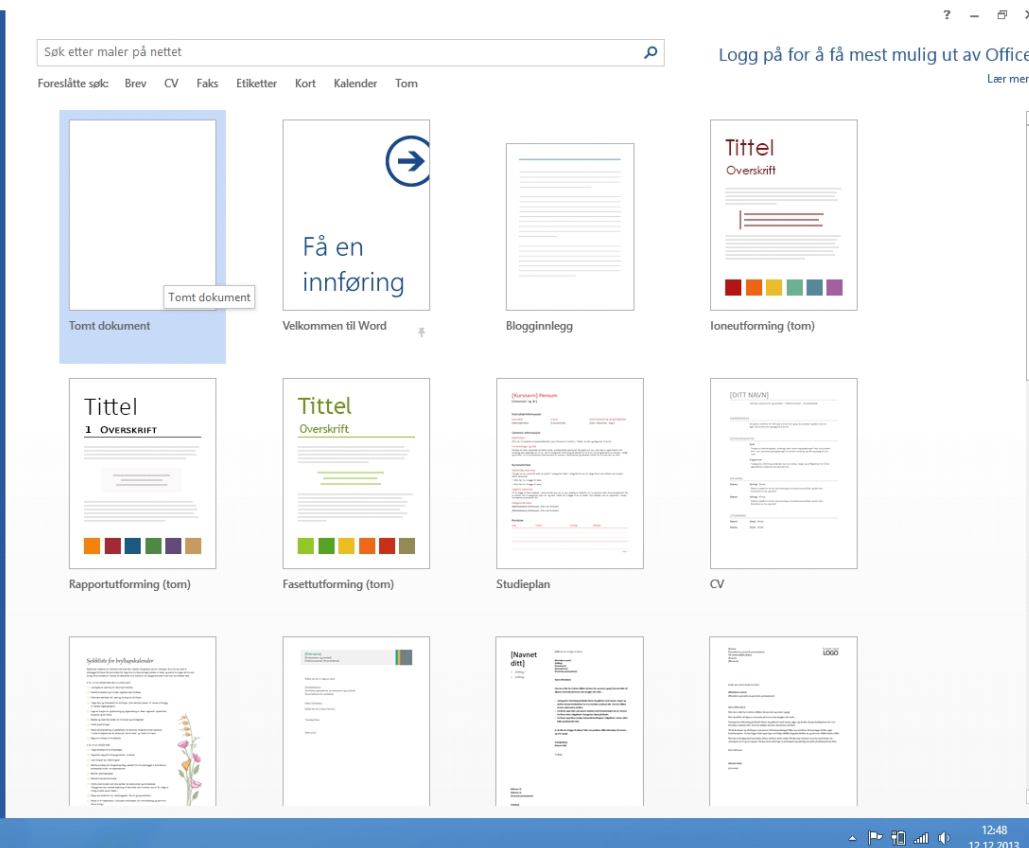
? – ❐ ×

Søk etter maler på nettet

Logg på for å få mest mulig ut av Office

Lær mer

Foreslåtte søk: Brev CV Faks Etiketter Kort Kalender Tom

Tomt dokument

Tomt dokument

Få en innføring

Velkommen til Word

Blogginnlegg

Tittel

Overskrift

Ioneutforming (tom)

Tittel

1 OVERSKRIFT

Rapportutforming (tom)

Tittel

Overskrift

Fasettutforming (tom)

Studieplan

[DITT NAVN]

CV

Sjekkliste for bryllupskalender

[Navnet ditt]

LOGO

12:48

12.12.2013